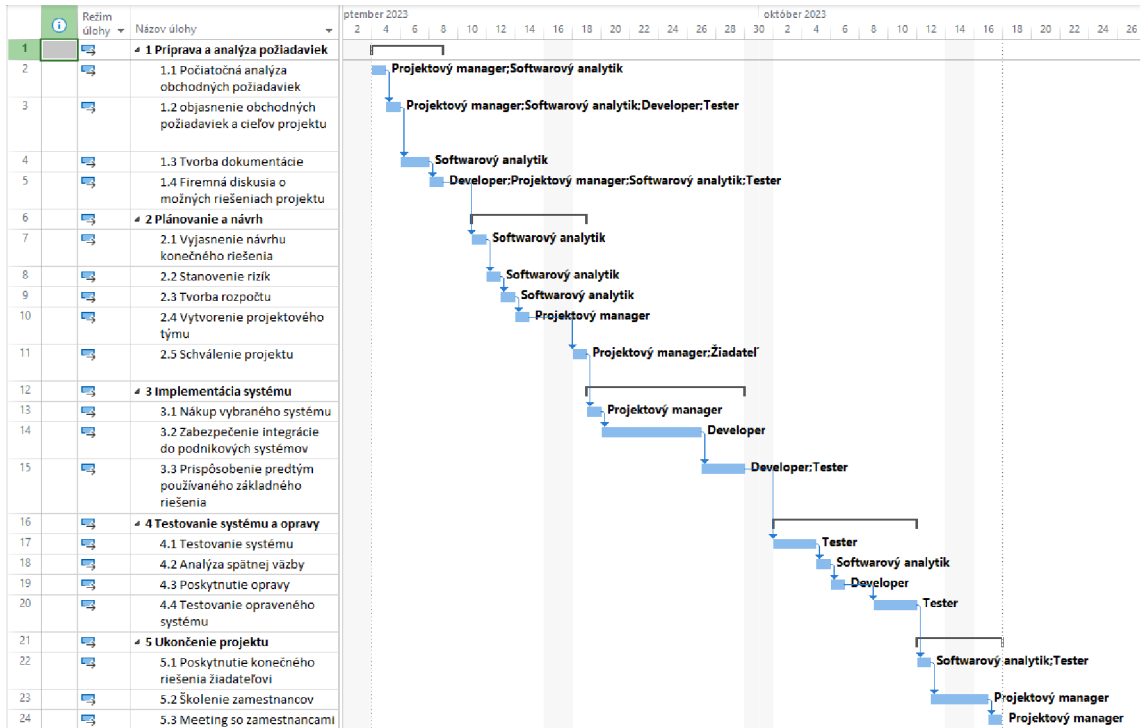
| | | Režim úlohy | Názov úlohy | |
|---|---|---|---|---|
| 1 | | | 1 Príprava a analýza požiadaviek | |
| 2 | | | 1.1 Počiatočná analýza obchodných požiadaviek | Projektový manager;Softwarový analytik |
| 3 | | | 1.2 objasnenie obchodných požiadaviek a cieľov projektu | Projektový manager;Softwarový analytik;Developer;Tester |
| 4 | | | 1.3 Tvorba dokumentácie | Softwarový analytik |
| 5 | | | 1.4 Firemná diskusia o možných riešeniach projektu | Developer;Projektový manager;Softwarový analytik;Tester |
| 6 | | | 2 Plánovanie a návrh | |
| 7 | | | 2.1 Vyjasnenie návrhu konečného riešenia | Softwarový analytik |
| 8 | | | 2.2 Stanovenie rizík | Softwarový analytik |
| 9 | | | 2.3 Tvorba rozpočtu | Softwarový analytik |
| 10 | | | 2.4 Vytvorenie projektového tímu | Projektový manager |
| 11 | | | 2.5 Schválenie projektu | Projektový manager;Žiadateľ |
| 12 | | | 3 Implementácia systému | |
| 13 | | | 3.1 Nákup vybraného systému | Projektový manager |
| 14 | | | 3.2 Zabezpečenie integrácie do podnikových systémov | Developer |
| 15 | | | 3.3 Prispôsobenie predtým používaného základného riešenia | Developer;Tester |
| 16 | | | 4 Testovanie systému a opravy | |
| 17 | | | 4.1 Testovanie systému | Tester |
| 18 | | | 4.2 Analýza spätnej väzby | Softwarový analytik |
| 19 | | | 4.3 Poskytnutie opravy | Developer |
| 20 | | | 4.4 Testovanie opraveného systému | Tester |
| 21 | | | 5 Ukončenie projektu | |
| 22 | | | 5.1 Poskytnutie konečného riešenia žiadateľovi | Softwarový analytik;Tester |
| 23 | | | 5.2 Školenie zamestnancov | Projektový manager |
| 24 | | | 5.3 Meeting so zamestnancami | Projektový manager |

ptember 2023: 2 4 6 8 10 12 14 16 18 20 22 24 26 28 30
október 2023: 2 4 6 8 10 12 14 16 18 20 22 24 26